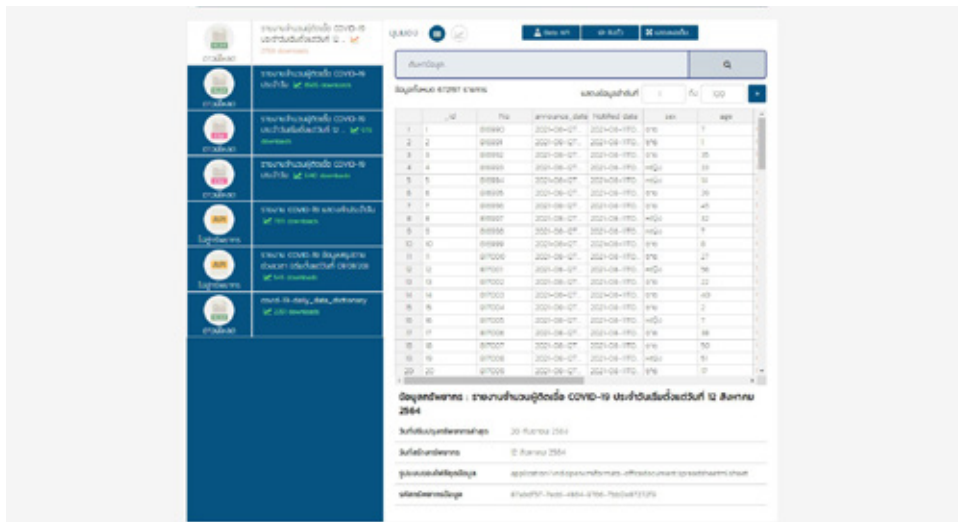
รายงานจำนวนผู้ติดเชื้อ COVID-19 ประจำวันตั้งแต่วันที่ 12 ...
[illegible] downloads
ดาวน์โหลด

รายงานจำนวนผู้ติดเชื้อ COVID-19 ประจำวัน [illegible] downloads
ดาวน์โหลด

รายงานจำนวนผู้ติดเชื้อ COVID-19 ประจำวันตั้งแต่วันที่ 12 ... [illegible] downloads
ดาวน์โหลด

รายงานจำนวนผู้ติดเชื้อ COVID-19 ประจำวัน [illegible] downloads
ดาวน์โหลด

รายงาน COVID-19 ผลรวมทั้งประเทศ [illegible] downloads
API
ไปสู่ทรัพยากร

รายงาน COVID-19 ข้อมูล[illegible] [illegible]
API
ไปสู่ทรัพยากร

covid-19-daily_data_dictionary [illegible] downloads
ดาวน์โหลด

รูปแบบ

Data API
ดาวน์โหลด
แสดงแบบเต็ม

ค้นหาข้อมูล...

ข้อมูลทั้งหมด 672917 รายการ
แสดงข้อมูลลำดับที่ 1 ถึง 100

| | _id | No | announce_date | Notified date | sex | age |
|---|---|---|---|---|---|---|
| 1 | 1 | 618880 | 2021-08-07... | 2021-08-17T0... | ชาย | 7 |
| 2 | 2 | 618881 | 2021-08-07... | 2021-08-17T0... | ชาย | 1 |
| 3 | 3 | 618882 | 2021-08-07... | 2021-08-17T0... | ชาย | 35 |
| 4 | 4 | 618883 | 2021-08-07... | 2021-08-17T0... | หญิง | 33 |
| 5 | 5 | 618884 | 2021-08-07... | 2021-08-17T0... | หญิง | 51 |
| 6 | 6 | 618885 | 2021-08-07... | 2021-08-17T0... | ชาย | 26 |
| 7 | 7 | 618886 | 2021-08-07... | 2021-08-17T0... | ชาย | 45 |
| 8 | 8 | 618887 | 2021-08-07... | 2021-08-17T0... | หญิง | 32 |
| 9 | 9 | 618888 | 2021-08-07... | 2021-08-17T0... | หญิง | 7 |
| 10 | 10 | 618889 | 2021-08-07... | 2021-08-17T0... | หญิง | 8 |
| 11 | 11 | 617000 | 2021-08-07... | 2021-08-17T0... | ชาย | 27 |
| 12 | 12 | 617001 | 2021-08-07... | 2021-08-17T0... | หญิง | 56 |
| 13 | 13 | 617002 | 2021-08-07... | 2021-08-17T0... | ชาย | 22 |
| 14 | 14 | 617003 | 2021-08-07... | 2021-08-17T0... | ชาย | 40 |
| 15 | 15 | 617004 | 2021-08-07... | 2021-08-17T0... | ชาย | 2 |
| 16 | 16 | 617005 | 2021-08-07... | 2021-08-17T0... | หญิง | 7 |
| 17 | 17 | 617006 | 2021-08-07... | 2021-08-17T0... | ชาย | 38 |
| 18 | 18 | 617007 | 2021-08-07... | 2021-08-17T0... | ชาย | 50 |
| 19 | 19 | 617008 | 2021-08-07... | 2021-08-17T0... | หญิง | 51 |
| 20 | 20 | 617009 | 2021-08-07... | 2021-08-17T0... | ชาย | 17 |

ข้อมูลทรัพยากร : รายงานจำนวนผู้ติดเชื้อ COVID-19 ประจำวันตั้งแต่วันที่ 12 สิงหาคม 2564

| | |
|---|---|
| วันที่ปรับปรุงทรัพยากรล่าสุด | 20 กันยายน 2564 |
| วันที่สร้างทรัพยากร | 12 สิงหาคม 2564 |
| รูปแบบของไฟล์ข้อมูล | application/vnd.openxmlformats-officedocument.spreadsheetml.sheet |
| รหัสทรัพยากรข้อมูล | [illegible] |